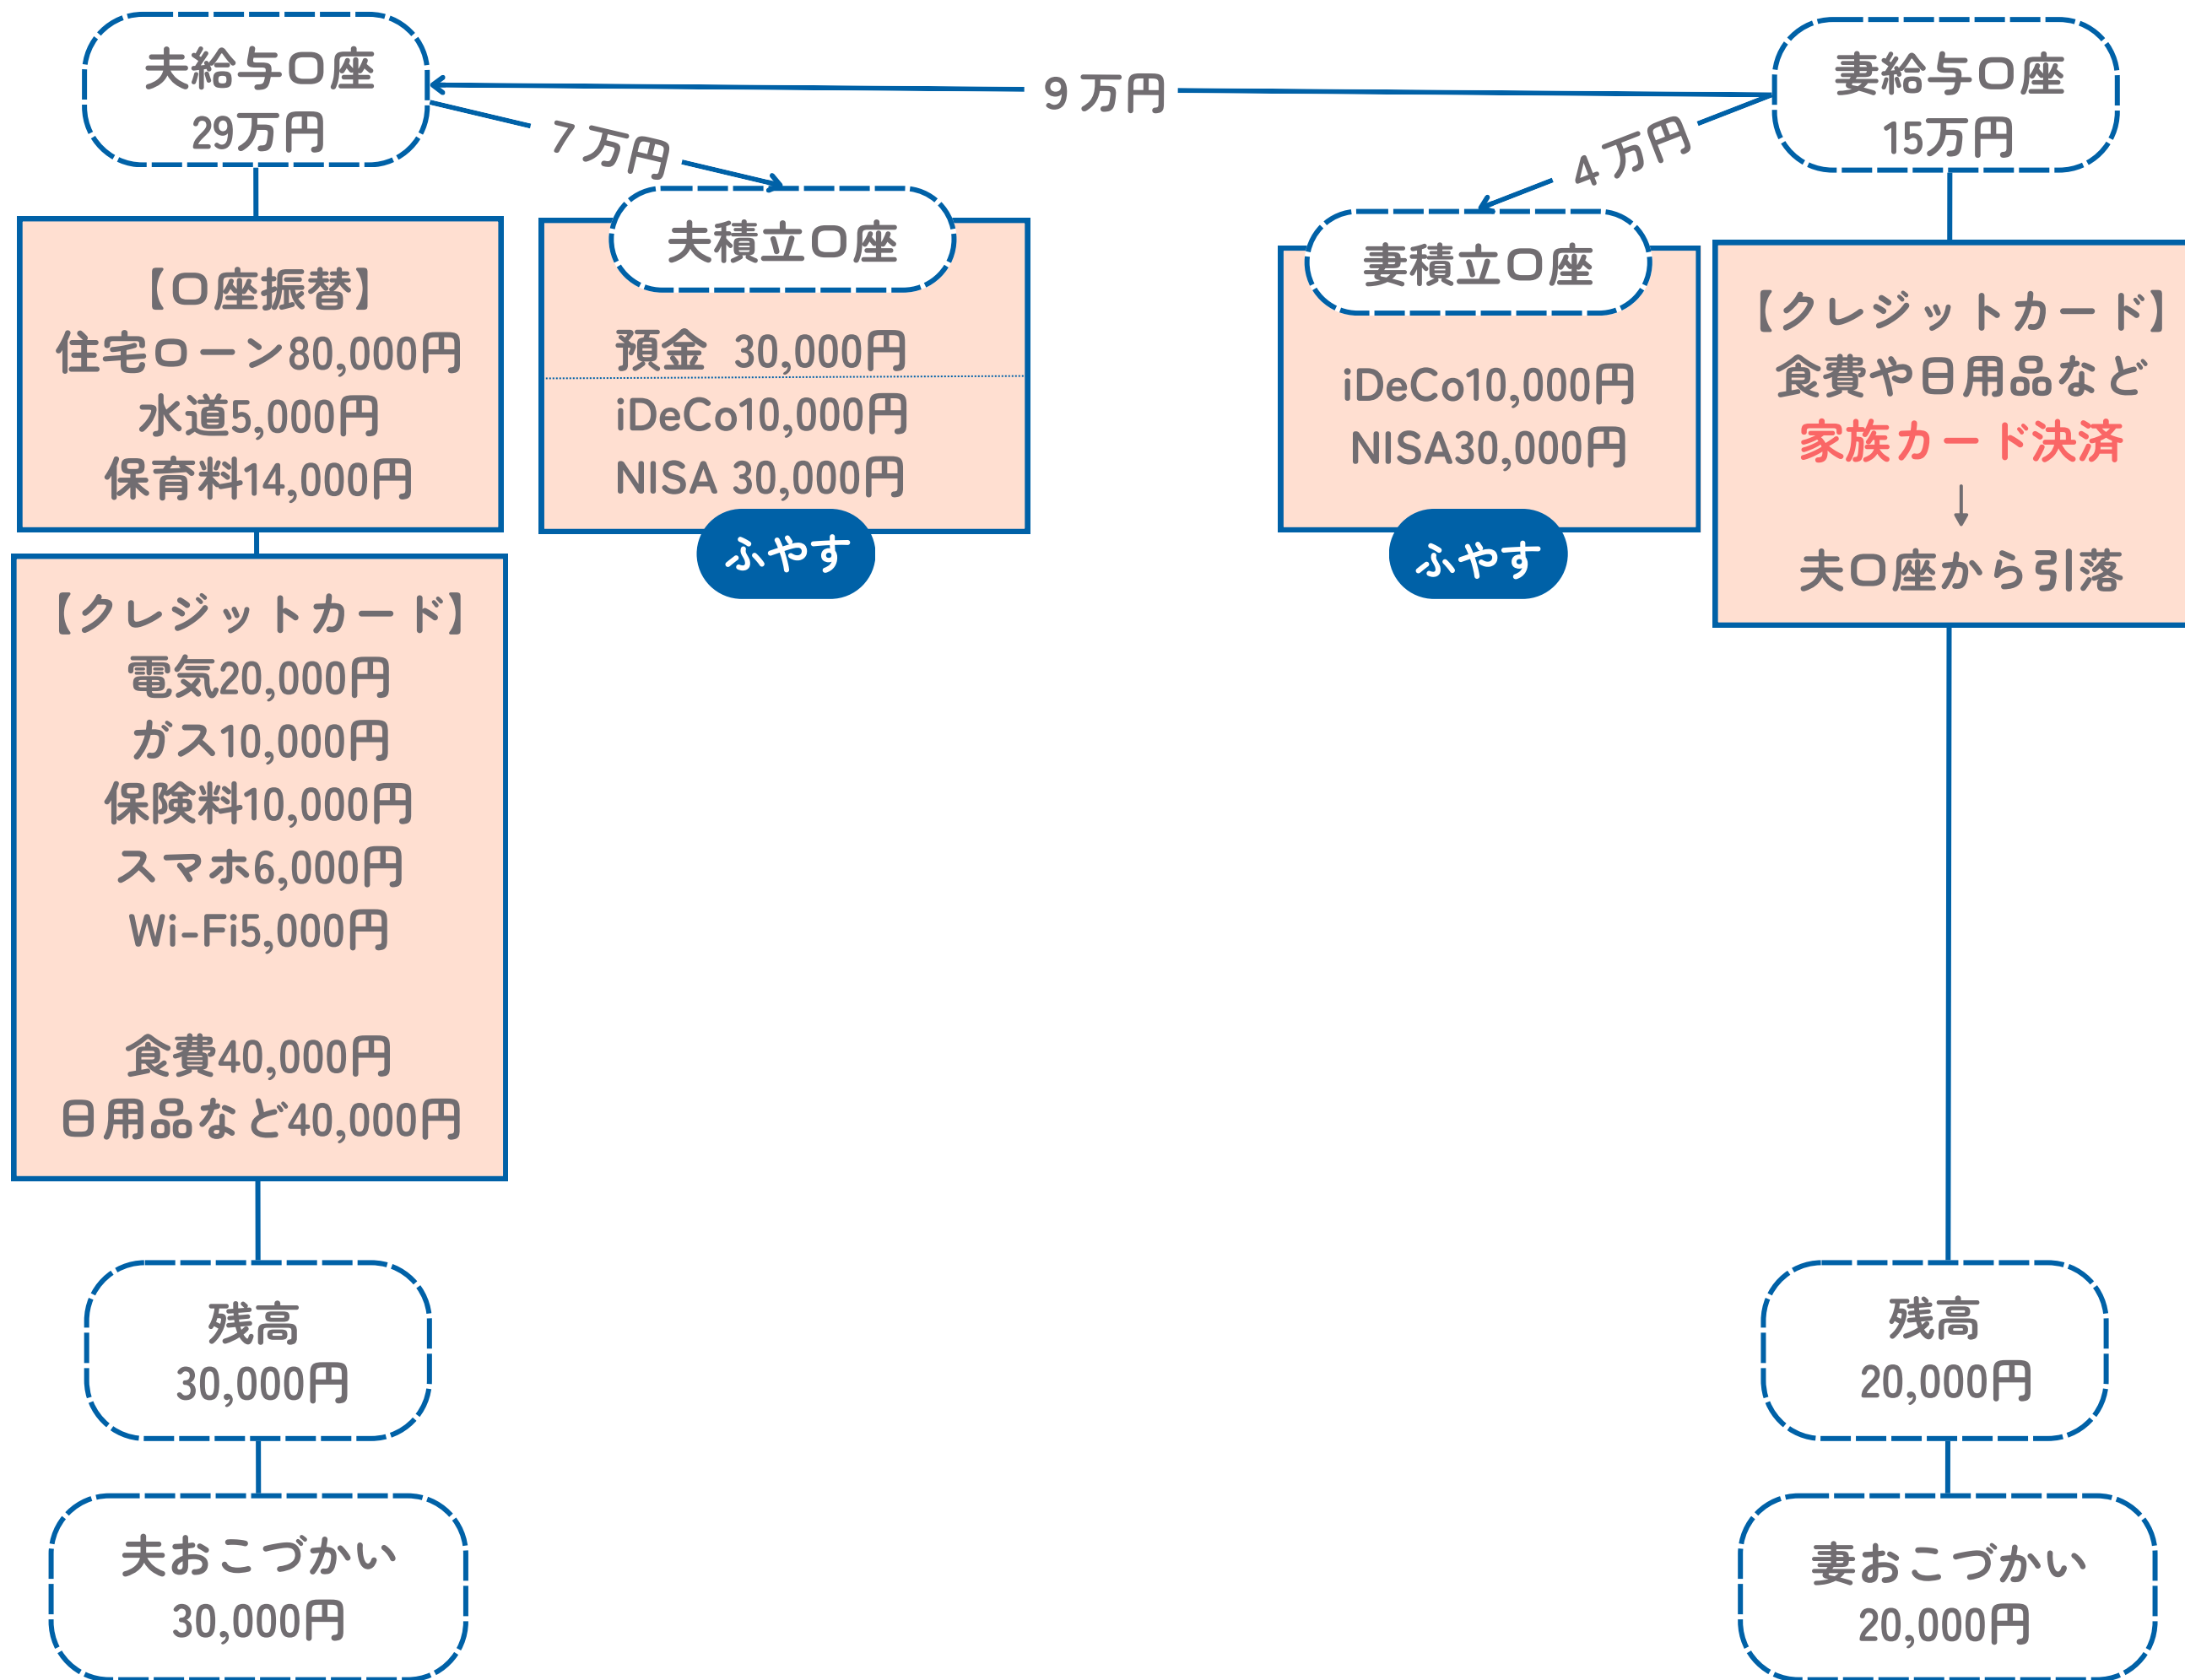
夫給与口座
29万円

9万円

妻給与口座
15万円

7万円

4万円

夫積立口座

預金 30,000円
iDeCo10,000円
NISA 30,000円

ふやす

妻積立口座

iDeCo10,000円
NISA30,000円

ふやす

【口座振替】
住宅ローン80,000円
水道5,000円
保育料14,000円

【クレジットカード】
電気20,000円
ガス10,000円
保険料10,000円
スマホ6,000円
Wi-Fi5,000円

食費40,000円
日用品など40,000円

【クレジットカード】
食費や日用品など
家族カード決済
↓
夫口座から引落

残高
30,000円

夫おこづかい
30,000円

残高
20,000円

妻おこづかい
20,000円